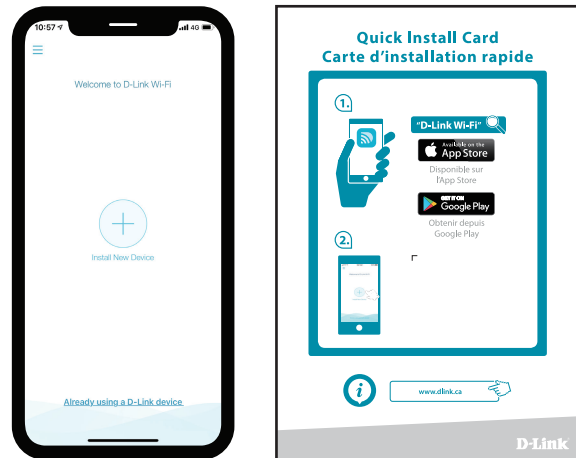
10:57
4G

Welcome to D-Link Wi-Fi

Install New Device

Already using a D-Link device

Quick Install Card
Carte d'installation rapide

1.

"D-Link Wi-Fi"

Available on the
App Store

Disponible sur l'App Store

GET IT ON
Google Play

Obtenir depuis Google Play

2.

i

www.dlink.ca

D-Link